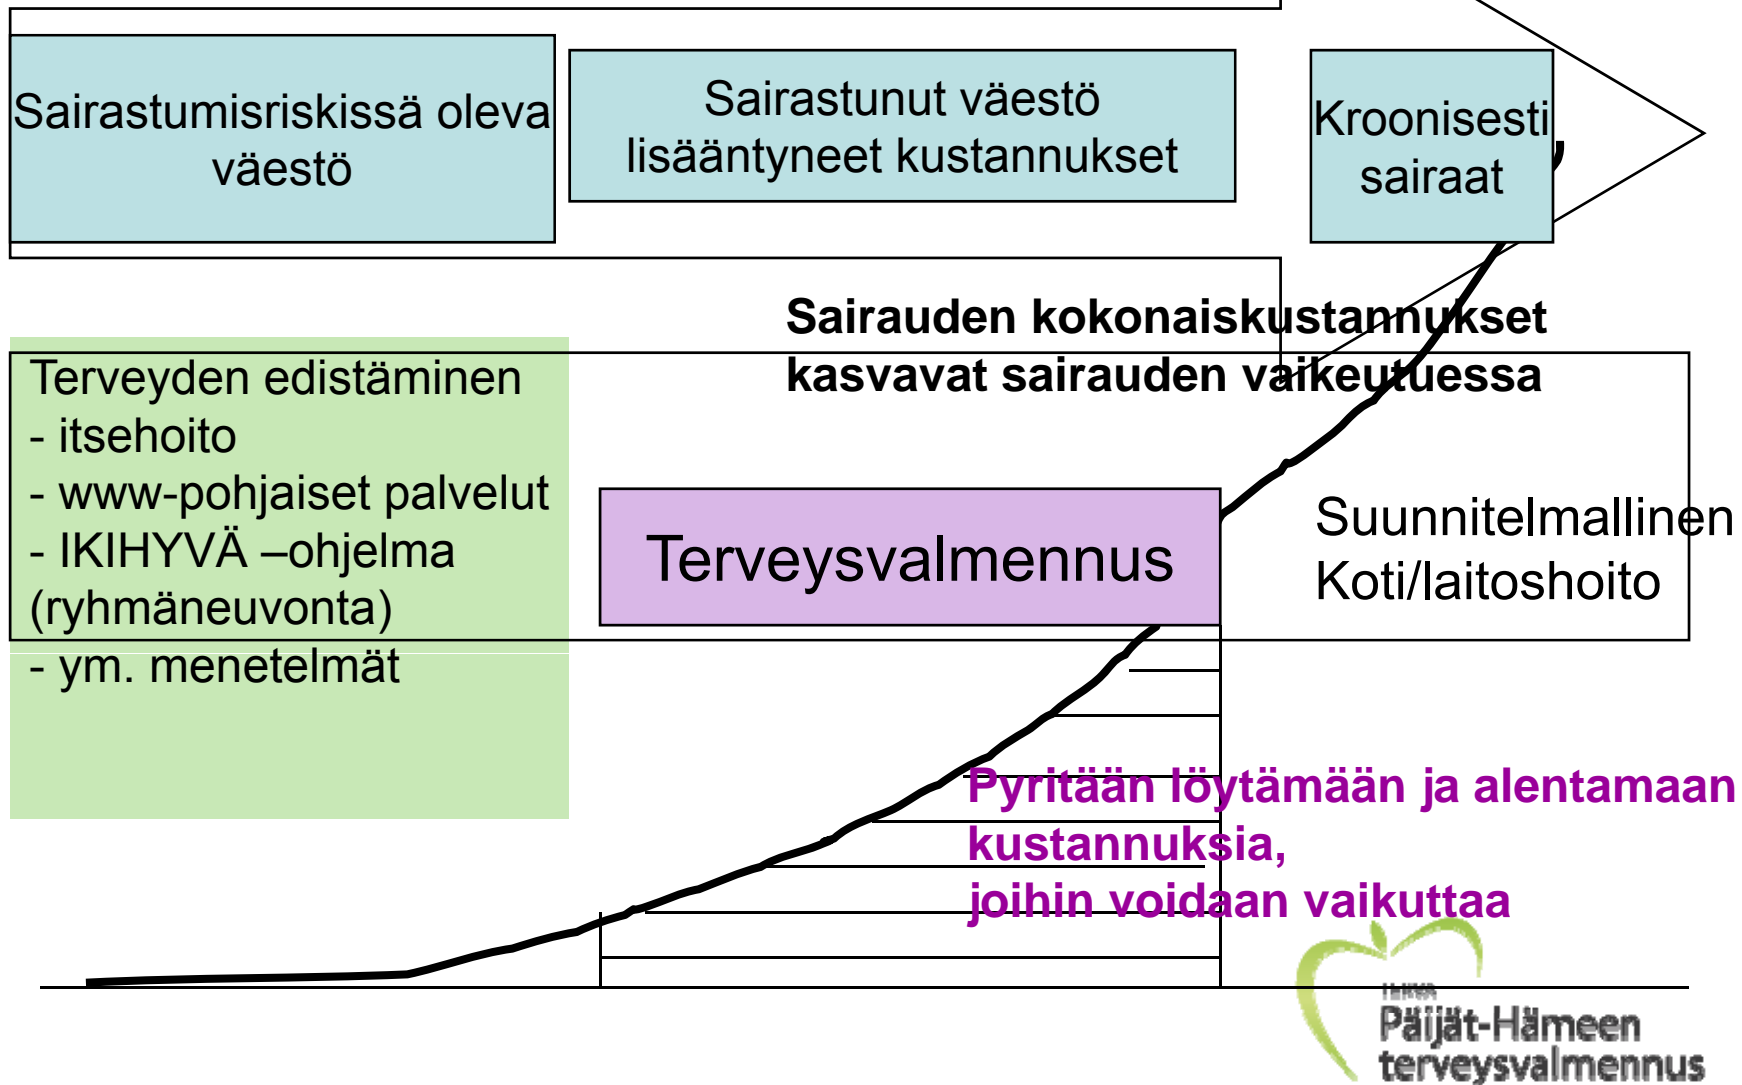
Sairastumisriskissä oleva väestö

Sairastunut väestö lisääntyneet kustannukset

Kroonisesti sairaat

Sairauden kokonaiskustannukset kasvavat sairauden vaikeutuessa

Terveyden edistäminen
- itsehoito
- www-pohjaiset palvelut
- IKIHYVÄ –ohjelma (ryhmäneuvonta)
- ym. menetelmät

Terveysvalmennus

Suunnitelmallinen Koti/laitoshoito

Pyritään löytämään ja alentamaan kustannuksia, joihin voidaan vaikuttaa

IKIHYVÄ
Päijät-Hämeen terveysvalmennus